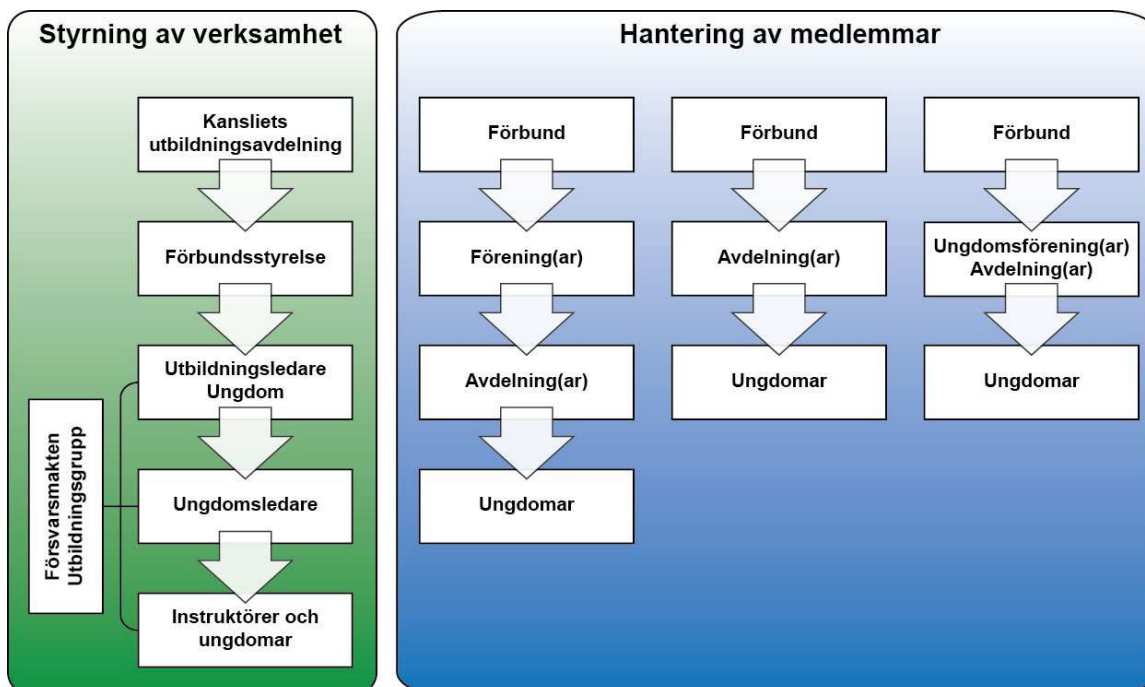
Styrning av verksamhet

Kansliets utbildningsavdelning

Förbundsstyrelse

Utbildningsledare Ungdom

Ungdomsledare

Instruktörer och ungdomar

Försvarsmakten Utbildningsgrupp

Hantering av medlemmar

Förbund

Förening(ar)

Avdelning(ar)

Ungdomar

Förbund

Avdelning(ar)

Ungdomar

Förbund

Ungdomsförening(ar) Avdelning(ar)

Ungdomar